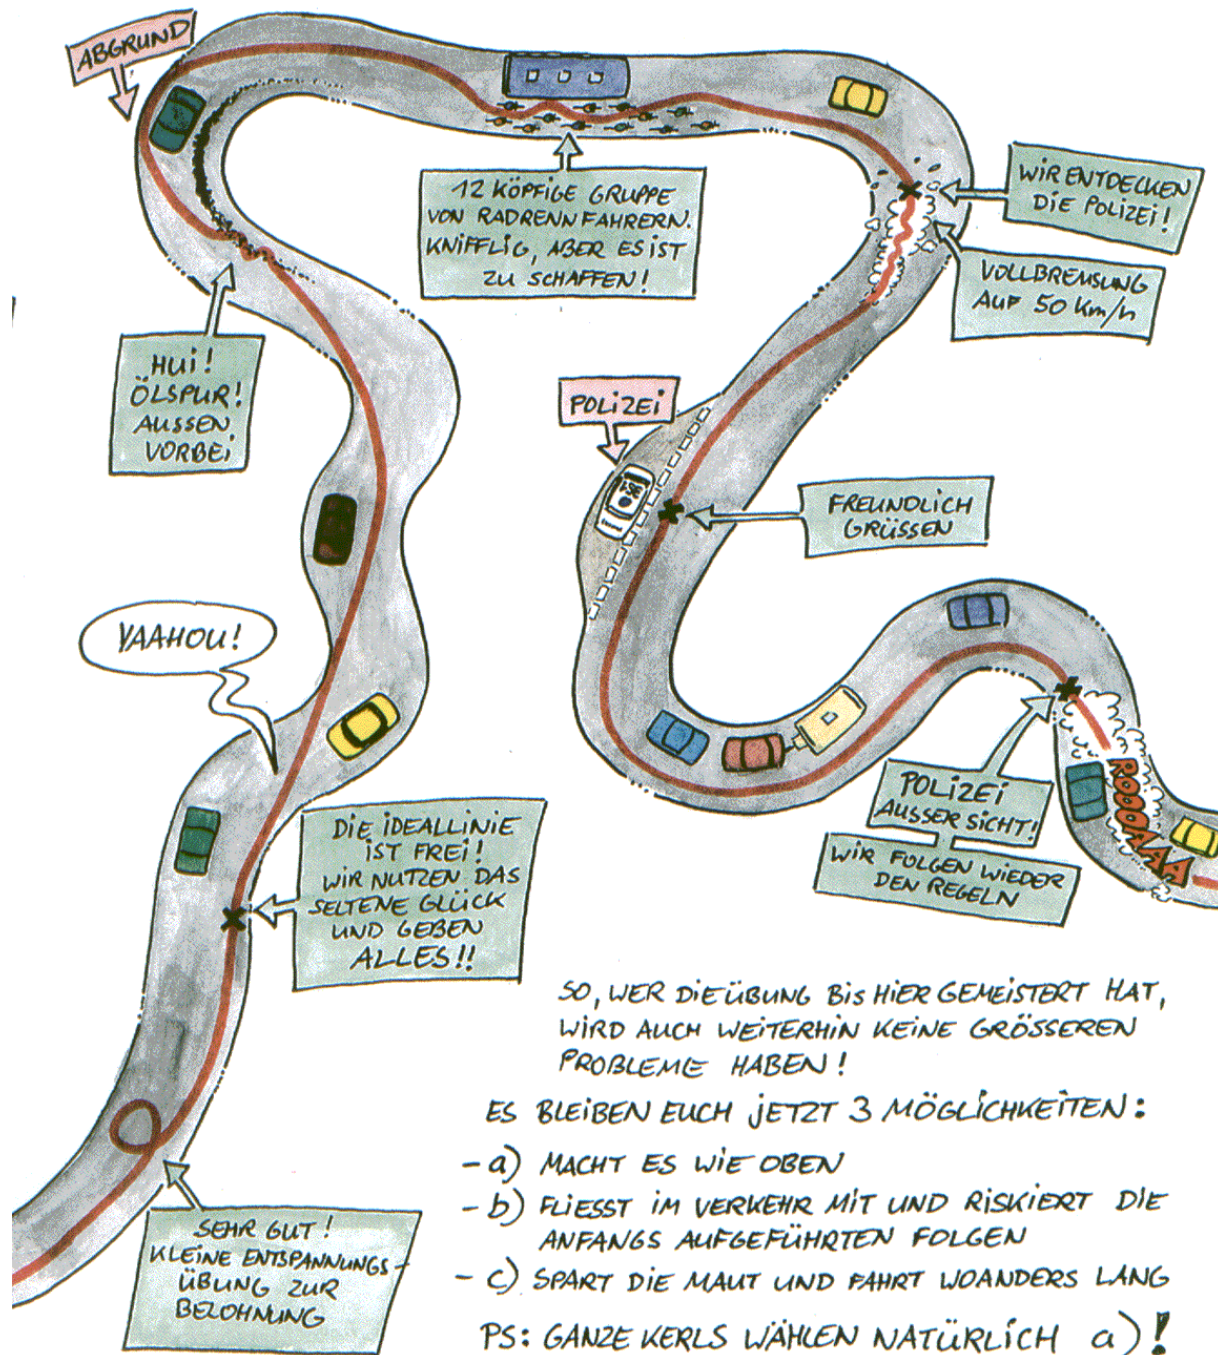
ABGRUND

12 KÖPFIGE GRUPPE VON RADRENNFAHRERN. KNIFFLIG, ABER ES IST ZU SCHAFFEN!

WIR ENTDECKEN DIE POLIZEI!

VOLLBREMSUNG AUF 50 Km/h

HUI! ÖLSPUR! AUSSEN VORBEI

POLIZEI

FREUNDLICH GRÜSSEN

VAAHOU!

POLIZEI AUSSER SICHT!

WIR FOLGEN WIEDER DEN REGELN

ROOOAAA

DIE IDEALLINIE IST FREI! WIR NUTZEN DAS SELTENE GLÜCK UND GEBEN ALLES!!

SO, WER DIE ÜBUNG BIS HIER GEMEISTERT HAT, WIRD AUCH WEITERHIN KEINE GRÖSSEREN PROBLEME HABEN!

ES BLEIBEN EUCH JETZT 3 MÖGLICHKEITEN:

- a) MACHT ES WIE OBEN
- b) FLIESST IM VERKEHR MIT UND RISKIERT DIE ANFANGS AUFGEFÜHRTEN FOLGEN
- c) SPART DIE MAUT UND FAHRT WOANDERS LANG

PS: GANZE KERLS WÄHLEN NATÜRLICH a)!

SEHR GUT! KLEINE ENTSPANNUNGSÜBUNG ZUR BELOHNUNG